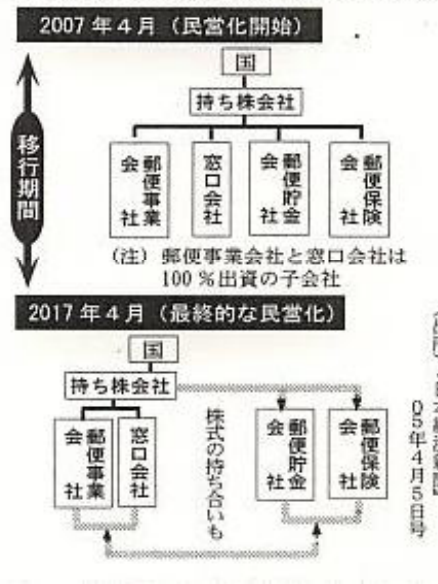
2007 年 4 月（民営化開始）

国

持ち株会社

移行期間

郵便事業会社

窓口会社

郵便貯金会社

郵便保険会社

（注）郵便事業会社と窓口会社は 100 % 出資の子会社

2017 年 4 月（最終的な民営化）

国

持ち株会社

郵便事業会社

窓口会社

株式の持ち合いも

郵便貯金会社

郵便保険会社

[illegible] 05年4月5日号